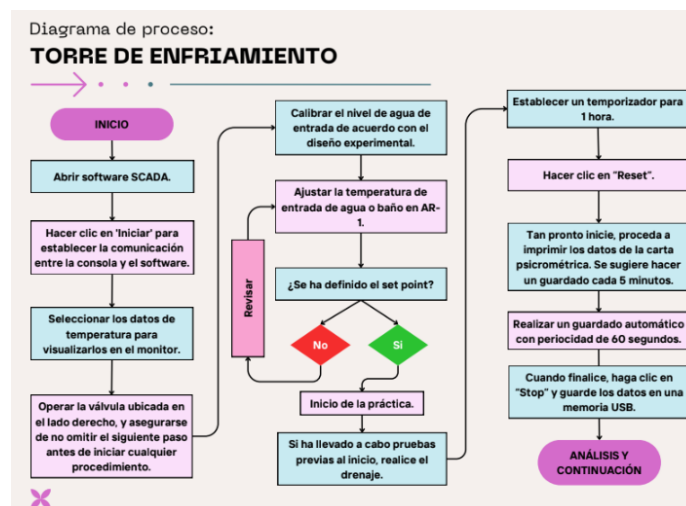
Diagrama de proceso:

TORRE DE ENFRIAMIENTO

INICIO

Abrir software SCADA.

Hacer clic en 'Iniciar' para establecer la comunicación entre la consola y el software.

Seleccionar los datos de temperatura para visualizarlos en el monitor.

Operar la válvula ubicada en el lado derecho, y asegurarse de no omitir el siguiente paso antes de iniciar cualquier procedimiento.

Calibrar el nivel de agua de entrada de acuerdo con el diseño experimental.

Ajustar la temperatura de entrada de agua o baño en AR-1.

Revisar

¿Se ha definido el set point?

No

Si

Inicio de la práctica.

Si ha llevado a cabo pruebas previas al inicio, realice el drenaje.

Establecer un temporizador para 1 hora.

Hacer clic en "Reset".

Tan pronto inicie, proceda a imprimir los datos de la carta psicrométrica. Se sugiere hacer un guardado cada 5 minutos.

Realizar un guardado automático con periocidad de 60 segundos.

Cuando finalice, haga clic en "Stop" y guarde los datos en una memoria USB.

ANÁLISIS Y CONTINUACIÓN